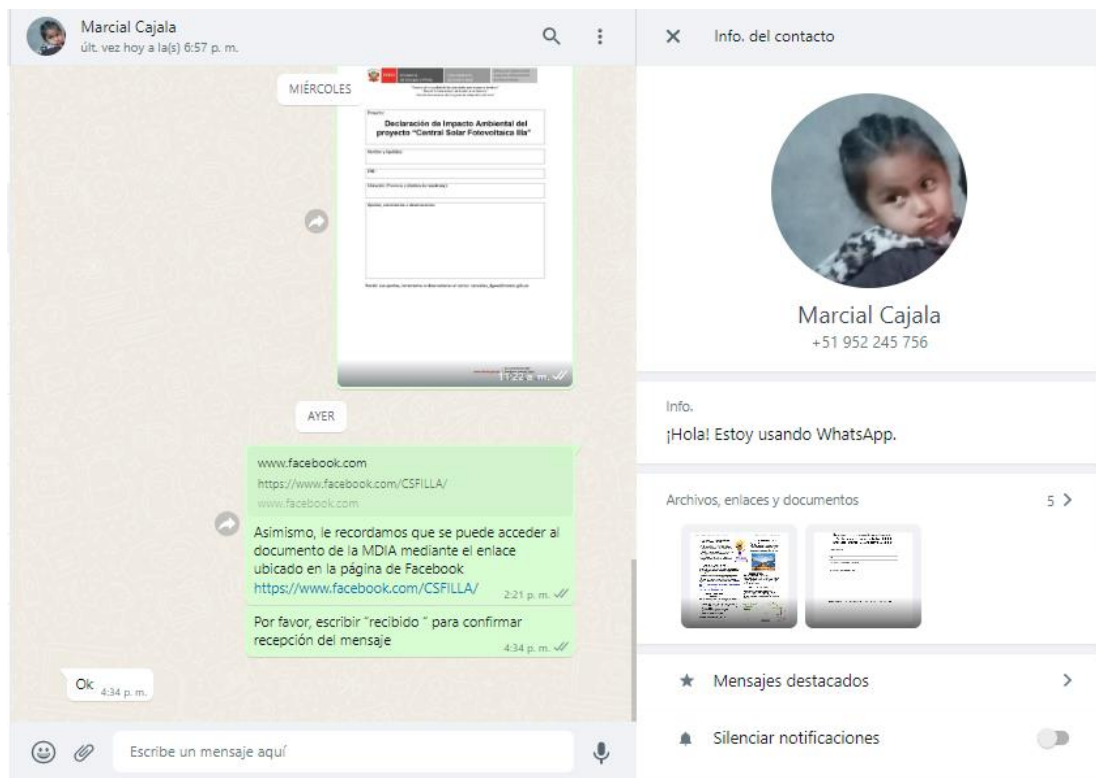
Marcial Cajala
últ. vez hoy a la(s) 6:57 p. m.

MIÉRCOLES

Declaración de Impacto Ambiental del proyecto "Central Solar Fotovoltaica Illa"

11:22 a. m.

AYER

www.facebook.com
https://www.facebook.com/CSFILLA/
www.facebook.com

Asimismo, le recordamos que se puede acceder al documento de la MDIA mediante el enlace ubicado en la página de Facebook https://www.facebook.com/CSFILLA/ 2:21 p. m.

Por favor, escribir "recibido " para confirmar recepción del mensaje 4:34 p. m.

Ok 4:34 p. m.

Escribe un mensaje aquí

Info. del contacto

Marcial Cajala
+51 952 245 756

Info.
¡Hola! Estoy usando WhatsApp.

Archivos, enlaces y documentos 5

Mensajes destacados

Silenciar notificaciones